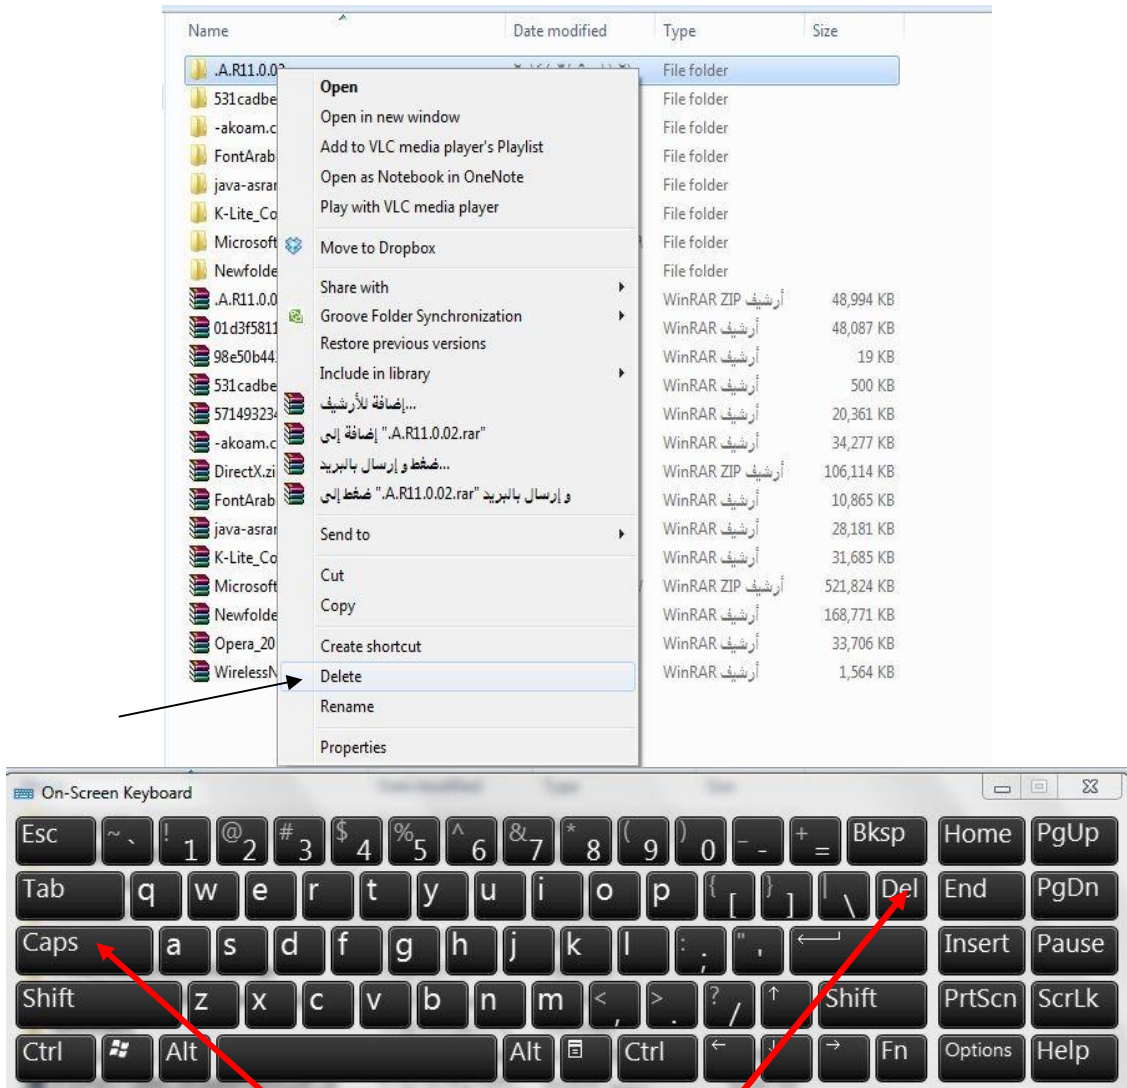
| Name | Date modified | Type | Size |
|---|---|---|---|
| .A.R11.0.02 | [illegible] | File folder | |
| 531cadbe | | File folder | |
| -akoam.c | | File folder | |
| FontArab | | File folder | |
| java-asrar | | File folder | |
| K-Lite_Co | | File folder | |
| Microsoft | | File folder | |
| Newfolde | | File folder | |
| .A.R11.0.0 | | WinRAR ZIP أرشيف | 48,994 KB |
| 01d3f5811 | | WinRAR أرشيف | 48,087 KB |
| 98e50b44 | | WinRAR أرشيف | 19 KB |
| 531cadbe | | WinRAR أرشيف | 500 KB |
| 57149323 | | WinRAR أرشيف | 20,361 KB |
| -akoam.c | | WinRAR أرشيف | 34,277 KB |
| DirectX.zi | | WinRAR ZIP أرشيف | 106,114 KB |
| FontArab | | WinRAR أرشيف | 10,865 KB |
| java-asrar | | WinRAR أرشيف | 28,181 KB |
| K-Lite_Co | | WinRAR أرشيف | 31,685 KB |
| Microsoft | | WinRAR ZIP أرشيف | 521,824 KB |
| Newfolde | | WinRAR أرشيف | 168,771 KB |
| Opera_20 | | WinRAR أرشيف | 33,706 KB |
| WirelessN | | WinRAR أرشيف | 1,564 KB |

Open
Open in new window
Add to VLC media player's Playlist
Open as Notebook in OneNote
Play with VLC media player
Move to Dropbox
Share with
Groove Folder Synchronization
Restore previous versions
Include in library
...إضافة للأرشيف
إضافة إلى ".A.R11.0.02.rar"
...ضغط و إرسال بالبريد
ضغط إلى ".A.R11.0.02.rar" و إرسال بالبريد
Send to
Cut
Copy
Create shortcut
Delete
Rename
Properties

On-Screen Keyboard
Esc ~ ` ! 1 @ 2 # 3 $ 4 % 5 ^ 6 & 7 * 8 ( 9 ) 0 _ - + = Bksp Home PgUp
Tab q w e r t y u i o p { [ } ] | \ Del End PgDn
Caps a s d f g h j k l : ; " ' Insert Pause
Shift z x c v b n m < , > . ? / ↑ Shift PrtScn ScrLk
Ctrl Alt Alt Ctrl ← ↓ → Fn Options Help